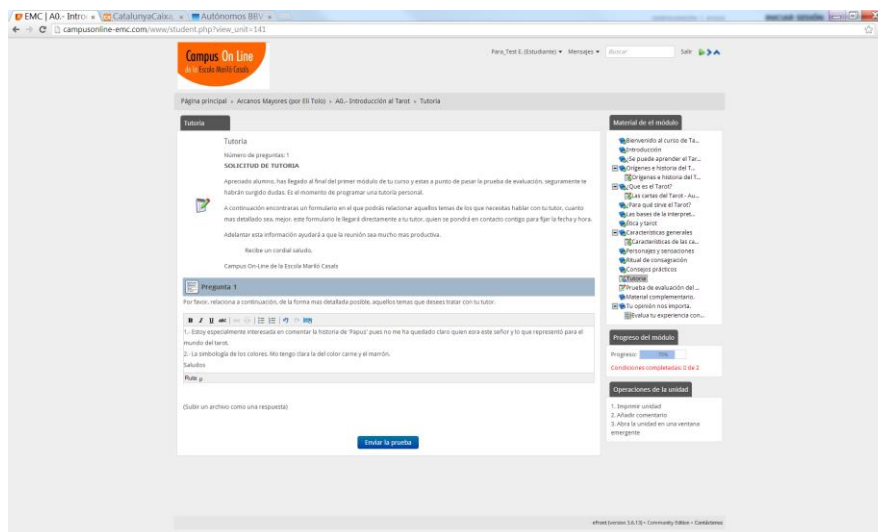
EMC | A0.- Intro × CatalunyaCaixa × Autónomos BBV ×

campusonline-emc.com/www/student.php?view_unit=141

Campus On Line de la Escola Martí Casals

Para_Test E. (Estudiante) ▾ Mensajes ▾ Buscar Salir

Página principal › Arcanos Mayores (por Eli Tolo) › A0.- Introducción al Tarot › Tutoría

Tutoría

Tutoría

Número de preguntas: 1

SOLICITUD DE TUTORIA

Apreciado alumno, has llegado al final del primer módulo de tu curso y estas a punto de pasar la prueba de evaluación, seguramente te habrán surgido dudas. Es el momento de programar una tutoría personal.

A continuación encontraras un formulario en el que podrás relacionar aquellos temas de los que necesitas hablar con tu tutor, cuanto mas detallado sea, mejor. este formulario le llegará directamente a tu tutor, quien se pondrá en contacto contigo para fijar la fecha y hora.

Adelantar esta información ayudará a que la reunión sea mucho mas productiva.

Recibe un cordial saludo,

Campus On-Line de la Escola Martí Casals

Pregunta 1

Por favor, relaciona a continuación, de la forma mas detallada posible, aquellos temas que desees tratar con tu tutor.

1.- Estoy especialmente interesada en comentar la historia de 'Papus' pues no me ha quedado claro quien esra este señor y lo que representó para el mundo del tarot.

2.- La simbología de los colores. No tengo clara la del color carne y el marrón.

Saludos

Ruta: p

(Subir un archivo como una respuesta)

Enviar la prueba

Material de el módulo

Bienvenido al curso de Ta...
Introducción
Se puede aprender el Tar...
Orígenes e historia del T...
Orígenes e historia del T...
Que es el Tarot?
Las cartas del Tarot - Au...
Para qué sirve el Tarot?
Las bases de la interpret...
Ética y tarot
Características generales
Características de las ca...
Personajes y sensaciones
Ritual de consagración
Consejos prácticos
Tutoría
Prueba de evaluación del ...
Material complementario.
Tu opinión nos importa.
Evalua tu experiencia con...

Progreso del módulo

Progreso: 75%

Condiciones completadas: 0 de 2

Operaciones de la unidad

1. Imprimir unidad
2. Añadir comentario
3. Abra la unidad en una ventana emergente

eFront (version 3.6.7.3) • Community Edition • Condiciones